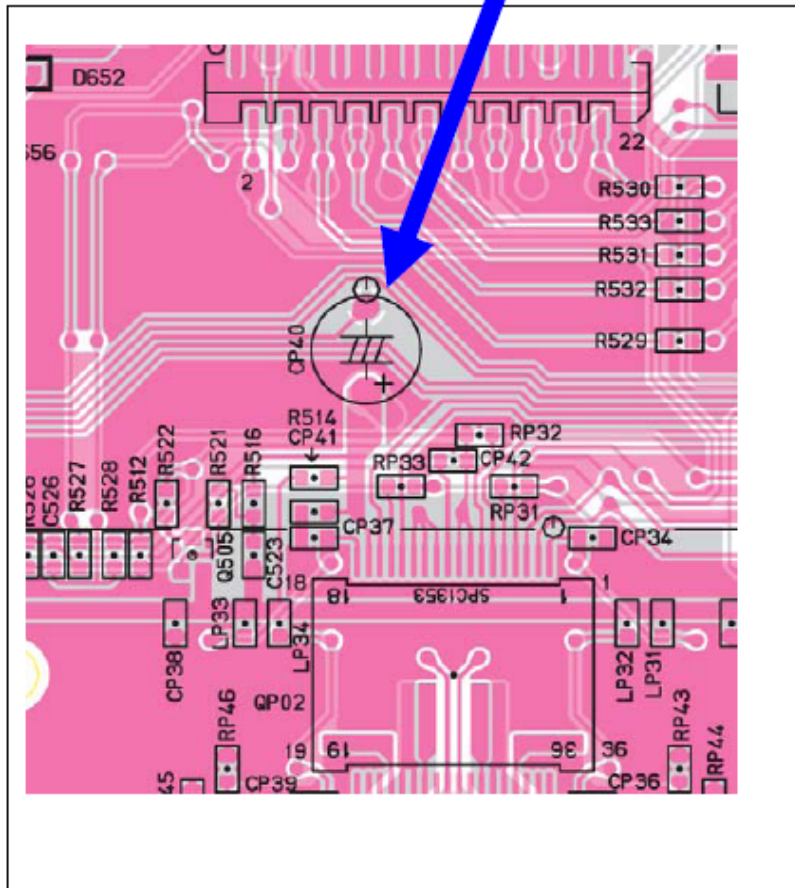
D652
56
2
22
R530
R533
R531
R532
R529
CP40
R514
CP41
RP32
RP33
CP42
RP31
R526
C526
R527
R528
R512
R522
R521
R516
Q505
C523
CP37
CP34
18
1
18
SPC1353
1
CP38
LP33
LP34
LP32
LP31
QP02
RP46
19
19
36
36
RP43
RP44
45
CP39
CP36